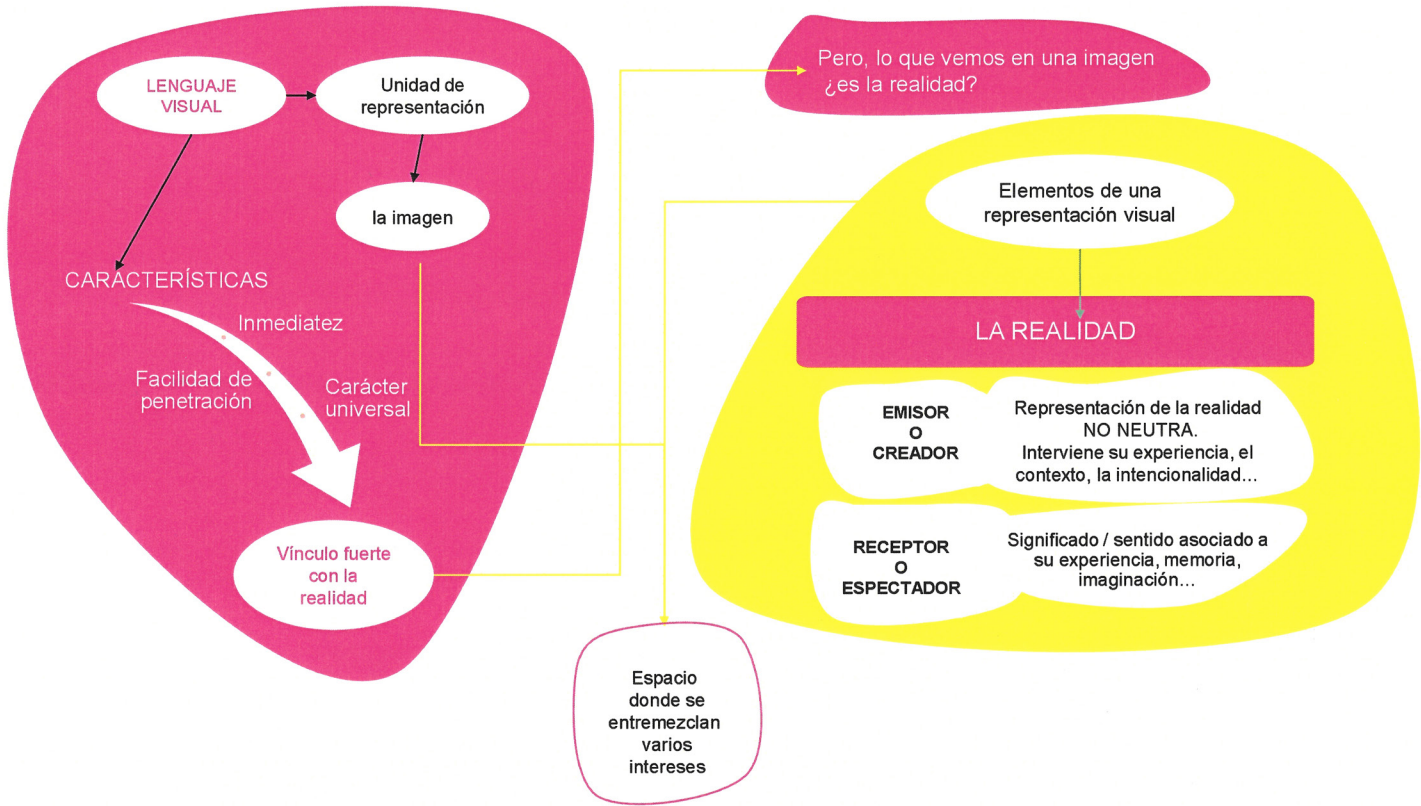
LENGUAJE VISUAL

Unidad de representación

la imagen

CARACTERÍSTICAS

Inmediatez

Facilidad de penetración

Carácter universal

Vínculo fuerte con la realidad

Pero, lo que vemos en una imagen ¿es la realidad?

Elementos de una representación visual

LA REALIDAD

EMISOR O CREADOR

Representación de la realidad NO NEUTRA. Interviene su experiencia, el contexto, la intencionalidad...

RECEPTOR O ESPECTADOR

Significado / sentido asociado a su experiencia, memoria, imaginación...

Espacio donde se entremezclan varios intereses